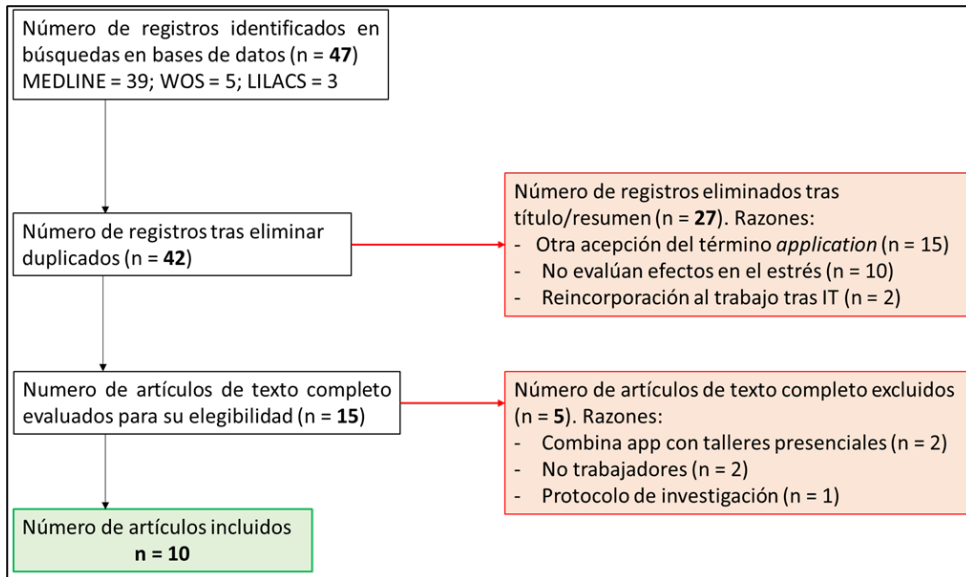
Número de registros identificados en búsquedas en bases de datos (n = **47**)
MEDLINE = 39; WOS = 5; LILACS = 3

Número de registros tras eliminar duplicados (n = **42**)

Número de registros eliminados tras título/resumen (n = **27**). Razones:
- Otra acepción del término *application* (n = 15)
- No evalúan efectos en el estrés (n = 10)
- Reincorporación al trabajo tras IT (n = 2)

Numero de artículos de texto completo evaluados para su elegibilidad (n = **15**)

Número de artículos de texto completo excluidos (n = **5**). Razones:
- Combina app con talleres presenciales (n = 2)
- No trabajadores (n = 2)
- Protocolo de investigación (n = 1)

Número de artículos incluidos
**n = 10**